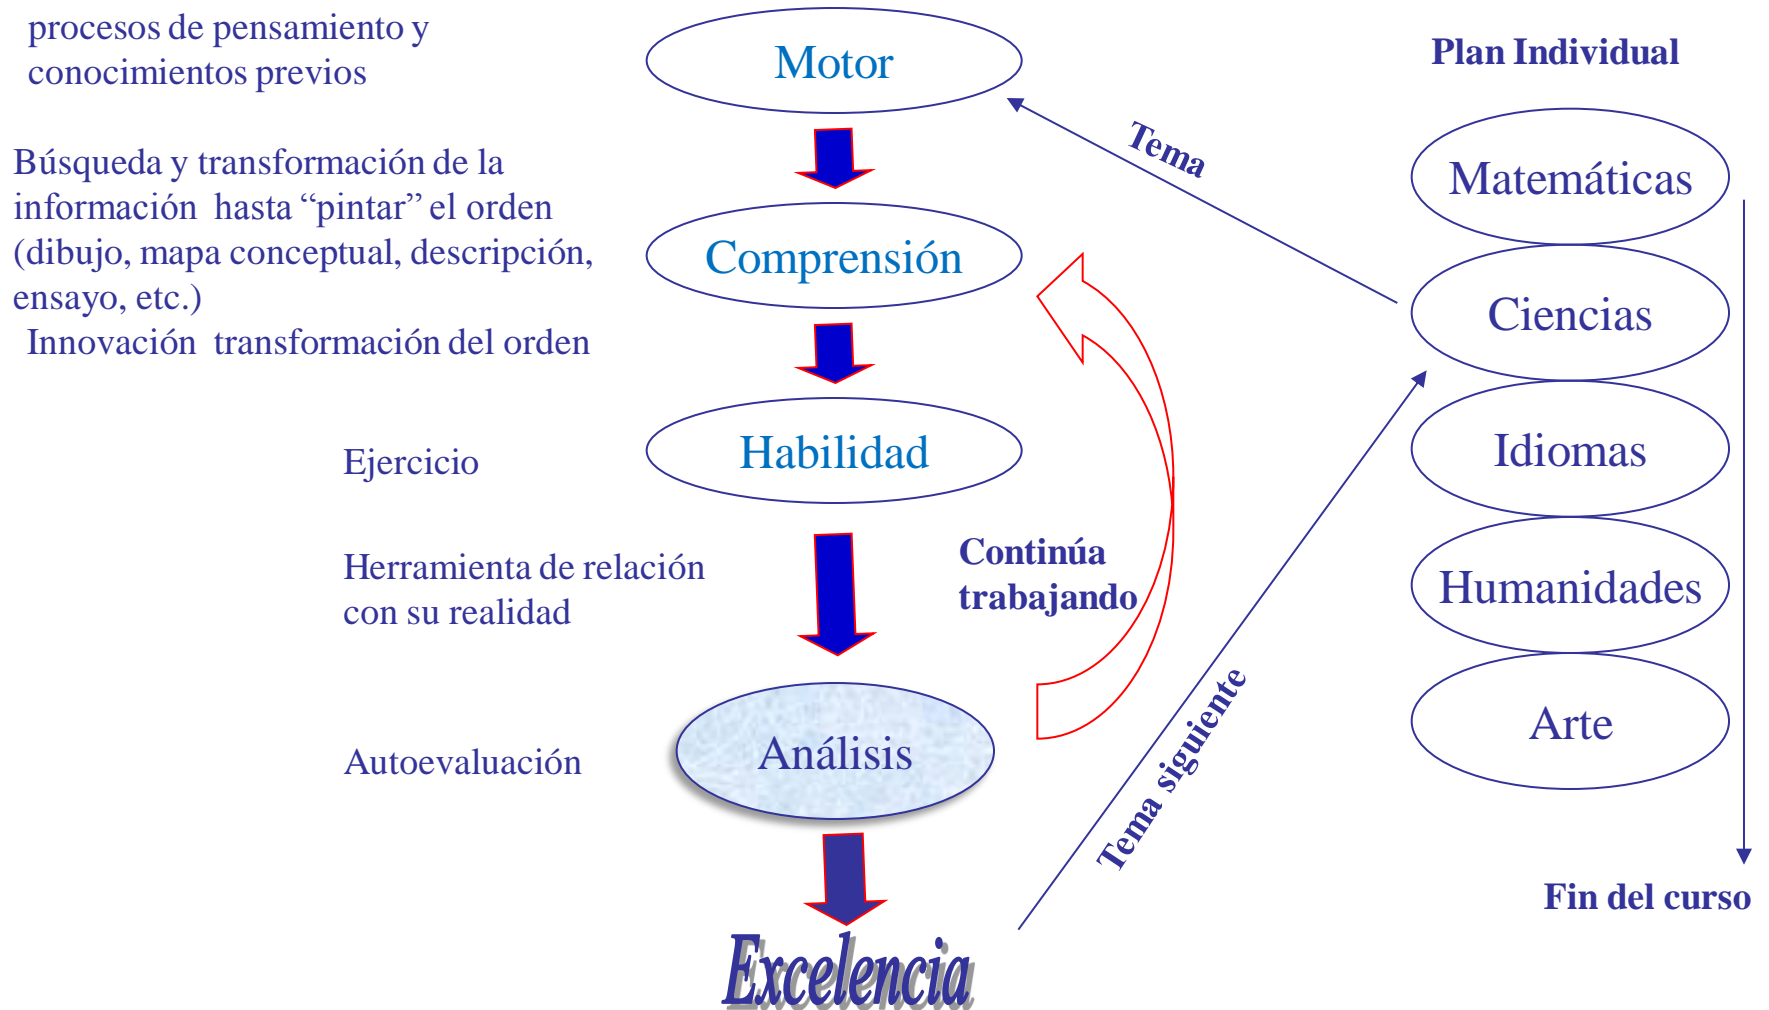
procesos de pensamiento y conocimientos previos

Búsqueda y transformación de la información hasta “pintar” el orden (dibujo, mapa conceptual, descripción, ensayo, etc.)
Innovación transformación del orden

Ejercicio

Herramienta de relación con su realidad

Autoevaluación

Motor

Comprensión

Habilidad

Análisis

Excelencia

Continúa trabajando

Tema

Tema siguiente

Plan Individual

Matemáticas

Ciencias

Idiomas

Humanidades

Arte

Fin del curso